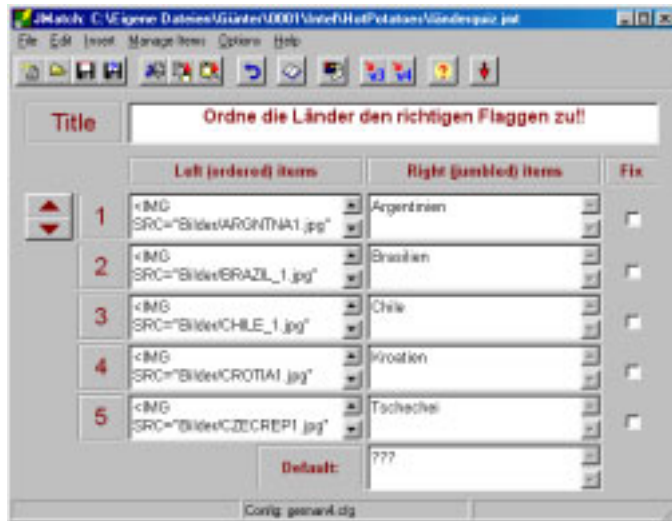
JMatch: C:\Eigene Dateien\Günter\0001\Intef\HotPotatoes\länderquiz.jmt

File Edit Insert Manage Items Options Help

Title

Ordne die Länder den richtigen Flaggen zu!

Left (ordered) items

Right (jumbled) items

Fix

1

<IMG SRC="Bilder/ARGNTNA1.jpg"

Argentinien

2

<IMG SRC="Bilder/BRAZIL_1.jpg"

Brasilien

3

<IMG SRC="Bilder/CHILE_1.jpg"

Chile

4

<IMG SRC="Bilder/CROTIA1.jpg"

Kroatien

5

<IMG SRC="Bilder/CZECREP1.jpg"

Tschechei

Default:

???

Config: german4.cfg